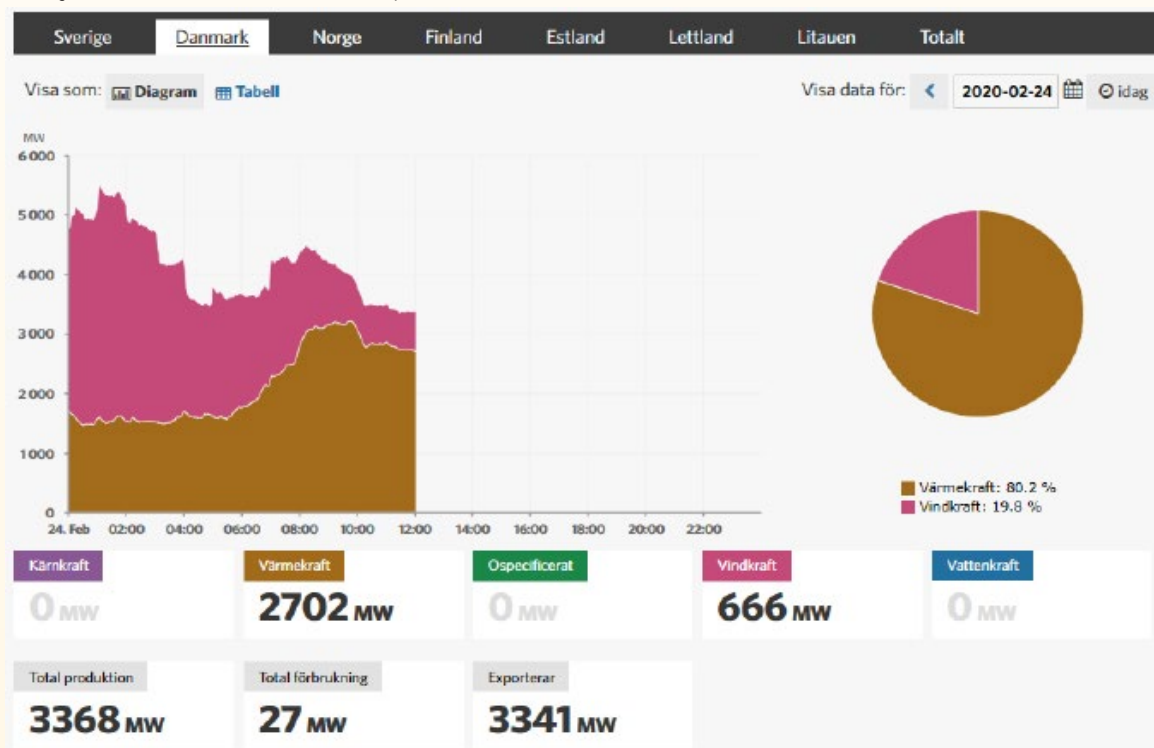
Sverige Danmark Norge Finland Estland Lettland Litauen Totalt

Visa som: Diagram Tabell

Visa data för: < 2020-02-24 idag

MW
6 000
5000
4000
3000
2000
1000
0
24. Feb 02:00 04:00 06:00 08:00 10:00 12:00 14:00 16:00 18:00 20:00 22:00

Värmekraft: 80.2 %
Vindkraft: 19.8 %

Kärnkraft
0 MW

Värmekraft
2702 MW

Ospecificerat
0 MW

Vindkraft
666 MW

Vattenkraft
0 MW

Total produktion
3368 MW

Total förbrukning
27 MW

Exporterar
3341 MW